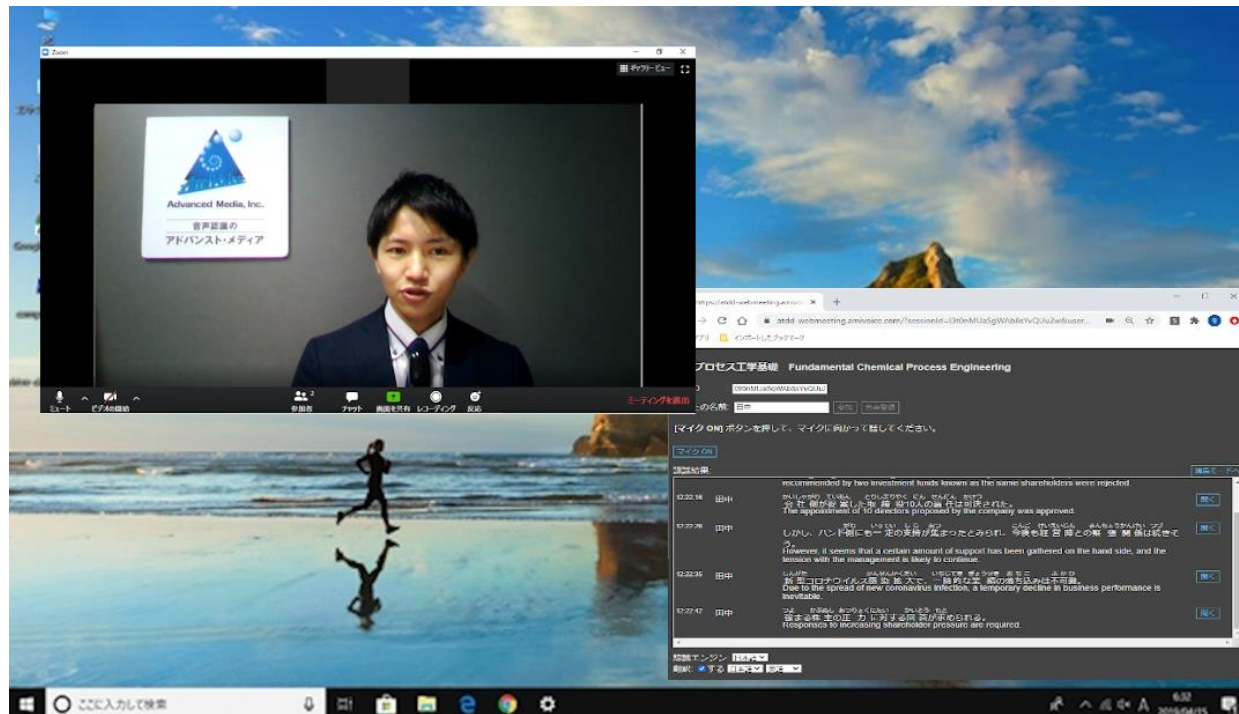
Zoom

ギャラリービュー

Advanced Media, Inc.
音声認識の
アドバンスト・メディア

ミュート ビデオの開始 参加者 2 チャット 画面を共有 レコーディング 反応 ミーティングを退出

https://atdd-webmeeting.amivoi ×

atdd.webmeeting.amivoice.com/?sessionId=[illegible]

アプリ インポートしたブックマーク

プロセス工学基礎 Fundamental Chemical Process Engineering

の名前: 田中

[マイク ON] ボタンを押して、マイクに向かって話してください。

マイク ON

認識結果

recommended by two investment funds known as the same shareholders were rejected.

12:22:16 田中 会社側が提案した取締役10人の選任は可決された。
The appointment of 10 directors proposed by the company was approved.

12:22:26 田中 しかし、ハンド側にも一定の支持が集まったとみられ、今後も経営陣との緊張関係は続きそう。
However, it seems that a certain amount of support has been gathered on the hand side, and the tension with the management is likely to continue.

12:22:35 田中 新型コロナウイルス感染拡大で、一時的な業績の落ち込みは不可避。
Due to the spread of new coronavirus infection, a temporary decline in business performance is inevitable.

12:22:47 田中 強まる株主の圧力に対する対応が求められる。
Responses to increasing shareholder pressure are required.

聞く

認識エンジン
翻訳: する

ここに入力して検索

6:32
2019/04/15